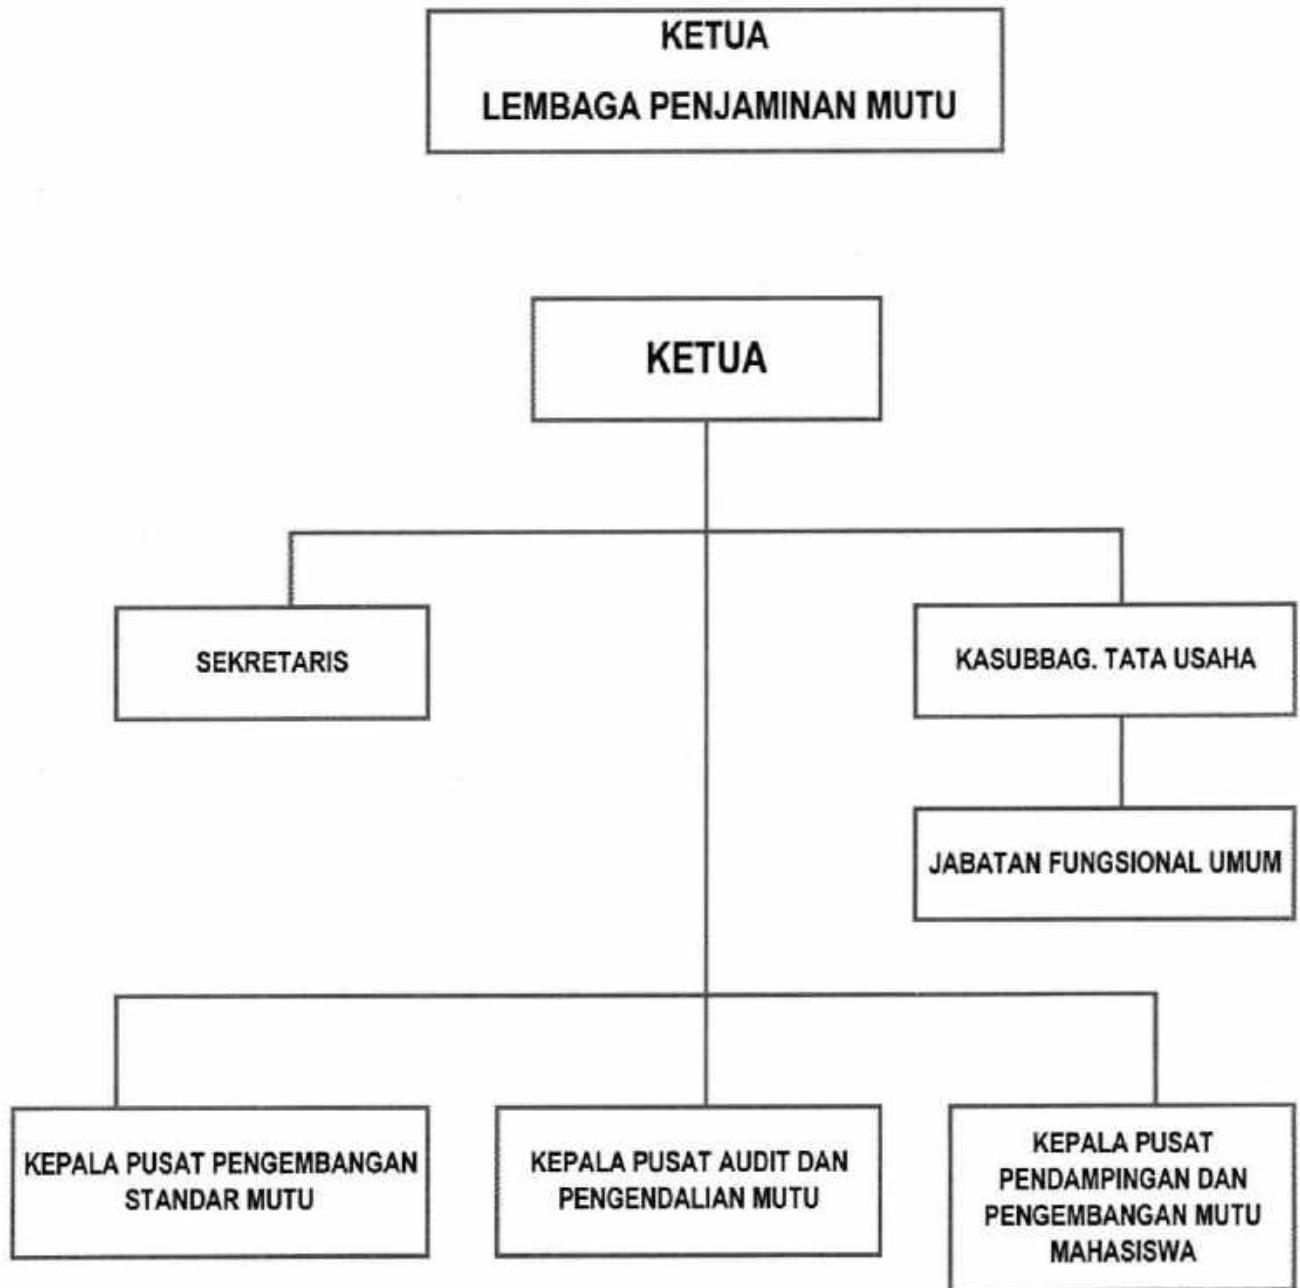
KETUA
LEMBAGA PENJAMINAN MUTU

KETUA

SEKRETARIS

KASUBBAG. TATA USAHA

JABATAN FUNGSIONAL UMUM

KEPALA PUSAT PENGEMBANGAN STANDAR MUTU

KEPALA PUSAT AUDIT DAN PENGENDALIAN MUTU

KEPALA PUSAT PENDAMPINGAN DAN PENGEMBANGAN MUTU MAHASISWA